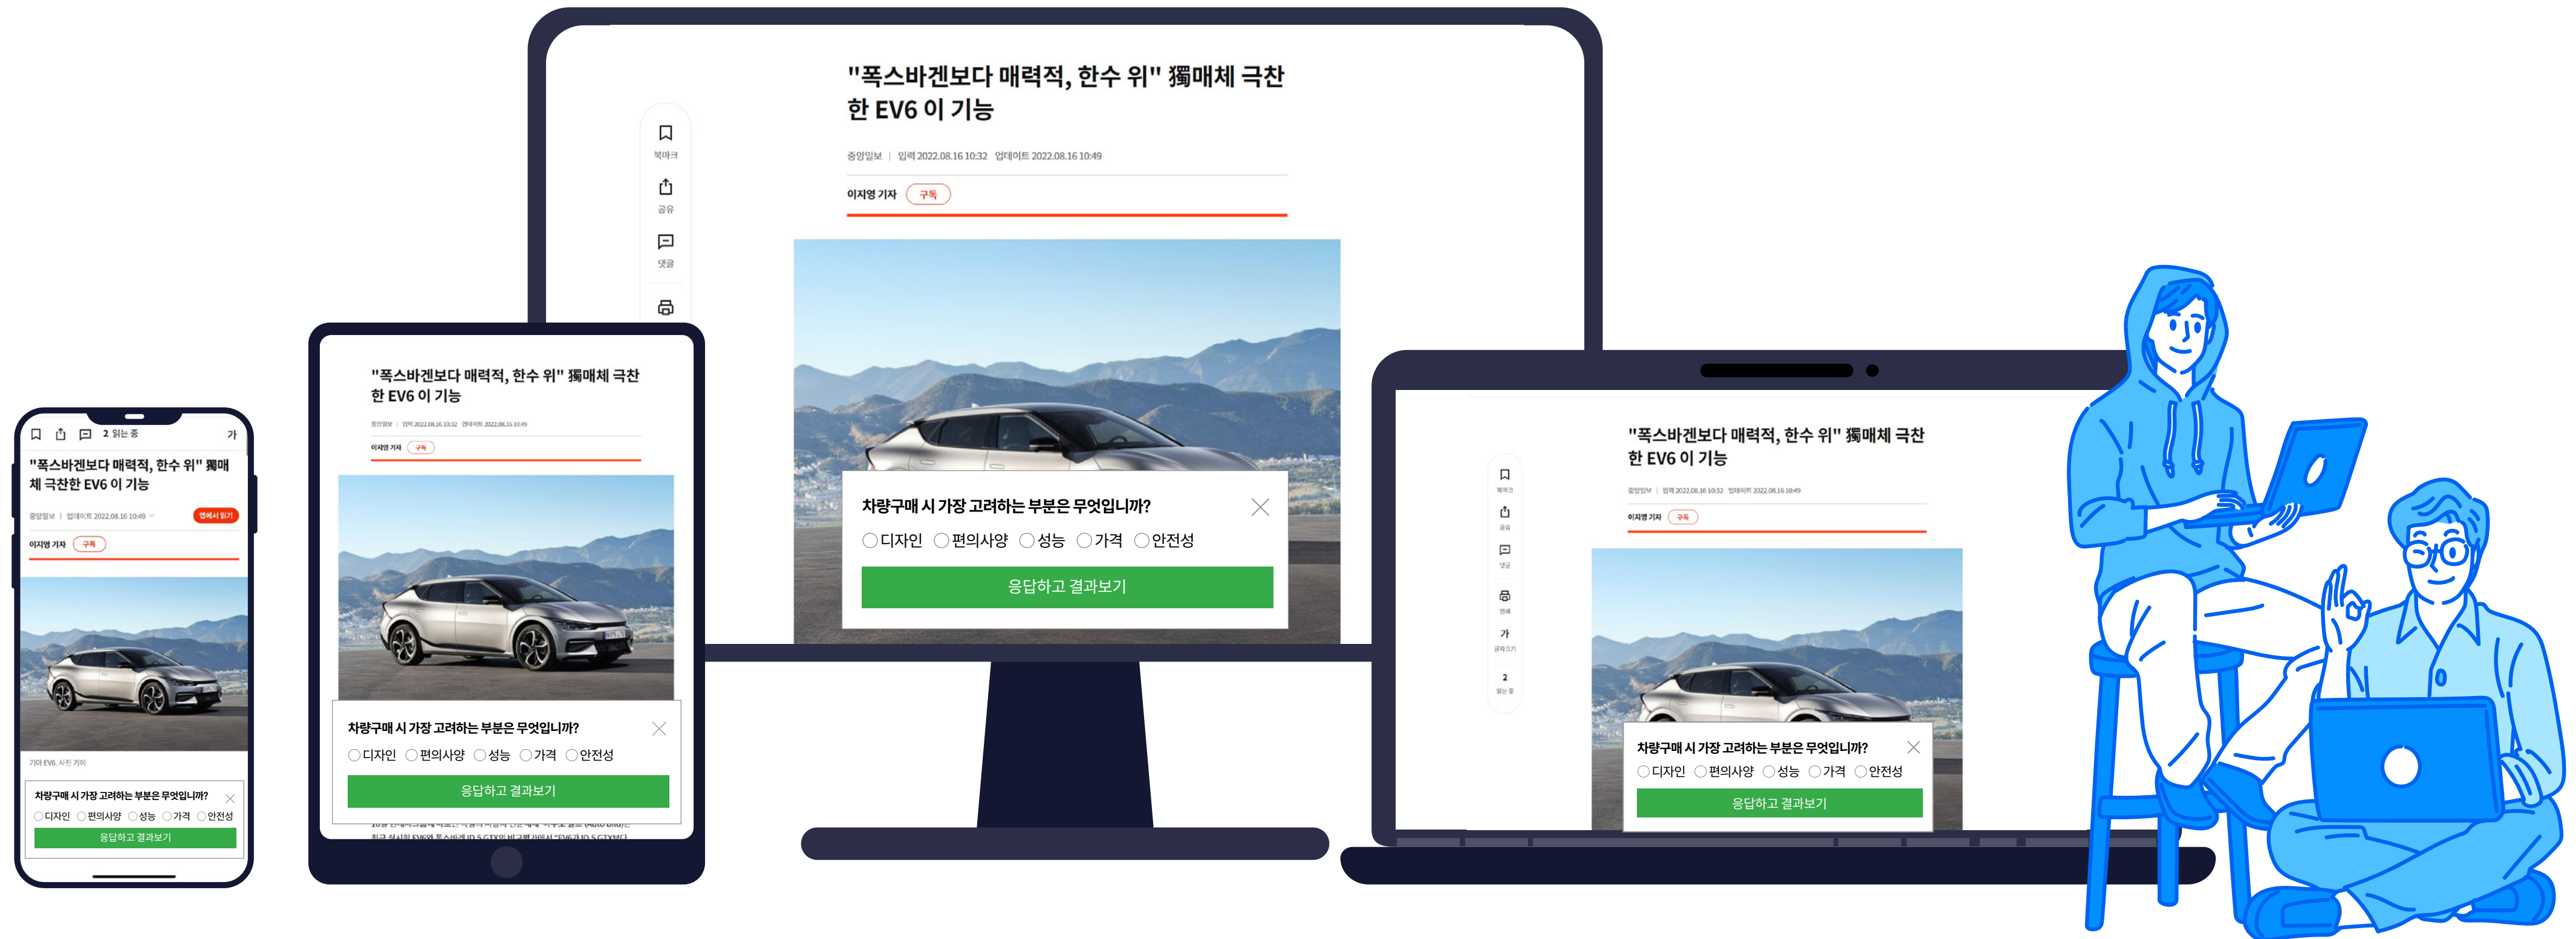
"폭스바겐보다 매력적, 한수 위" 獨매체 극찬한 EV6 이 기능

북마크
공유
댓글

중앙일보 | 입력 2022.08.16 10:32 업데이트 2022.08.16 10:49

이지영 기자 구독

차량구매 시 가장 고려하는 부분은 무엇입니까?

디자인 편의사양 성능 가격 안전성

응답하고 결과보기

2 읽는 중 가

"폭스바겐보다 매력적, 한수 위" 獨매체 극찬한 EV6 이 기능

중앙일보 | 업데이트 2022.08.16 10:49

앱에서 읽기

이지영 기자 구독

기아 EV6. 사진 기아

차량구매 시 가장 고려하는 부분은 무엇입니까?

디자인 편의사양 성능 가격 안전성

응답하고 결과보기

"폭스바겐보다 매력적, 한수 위" 獨매체 극찬한 EV6 이 기능

중앙일보 | 입력 2022.08.16 10:32 업데이트 2022.08.16 10:49

이지영 기자 구독

차량구매 시 가장 고려하는 부분은 무엇입니까?

디자인 편의사양 성능 가격 안전성

응답하고 결과보기

"폭스바겐보다 매력적, 한수 위" 獨매체 극찬한 EV6 이 기능

중앙일보 | 입력 2022.08.16 10:32 업데이트 2022.08.16 10:49

이지영 기자 구독

북마크
공유
댓글
인쇄
가
글자크기
2
읽는 중

차량구매 시 가장 고려하는 부분은 무엇입니까?

디자인 편의사양 성능 가격 안전성

응답하고 결과보기